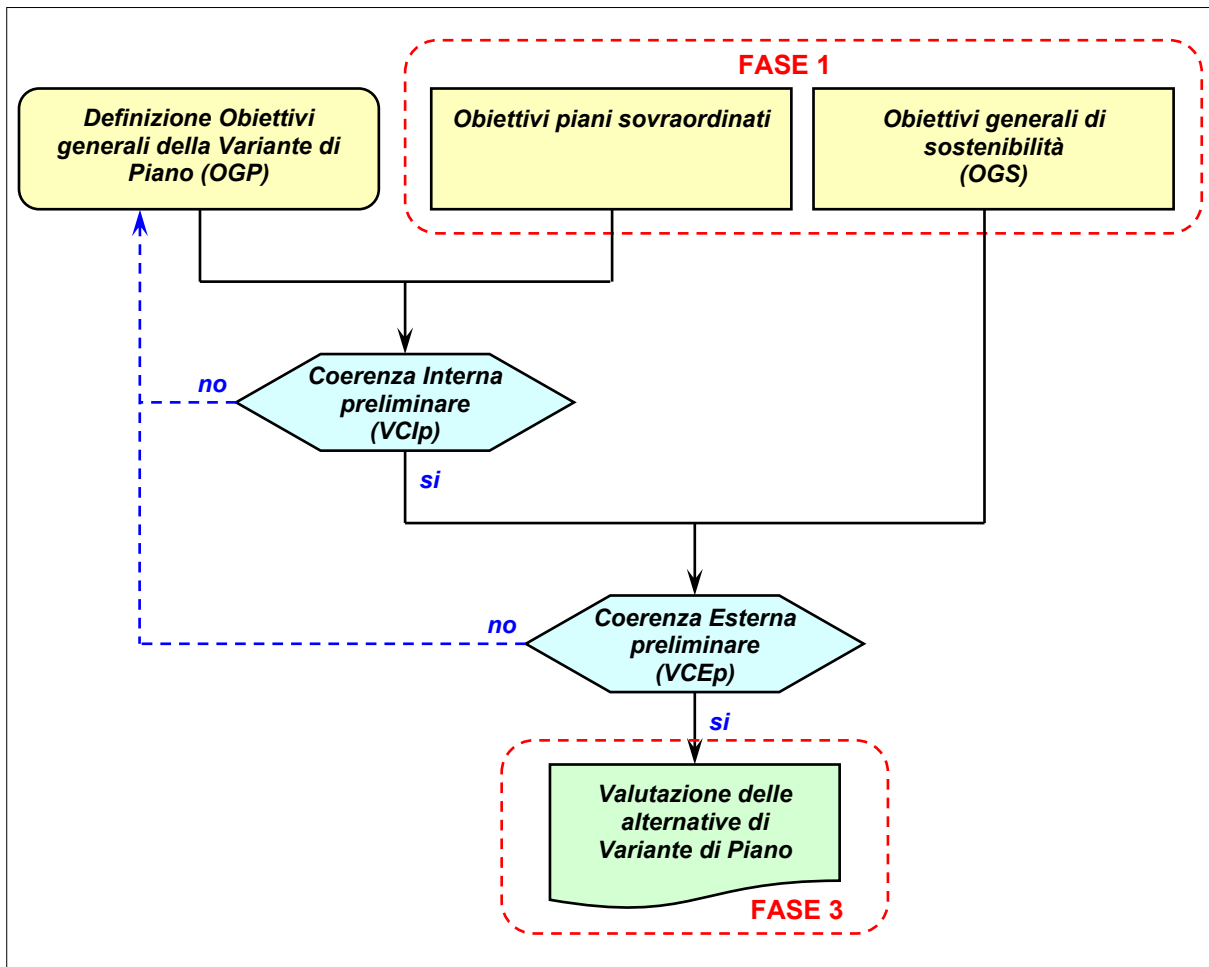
FASE 1

Definizione Obiettivi generali della Variante di Piano (OGP)

Obiettivi piani sovraordinati

Obiettivi generali di sostenibilità (OGS)

no

Coerenza Interna preliminare (VCIp)

si

no

Coerenza Esterna preliminare (VCEp)

si

Valutazione delle alternative di Variante di Piano

FASE 3